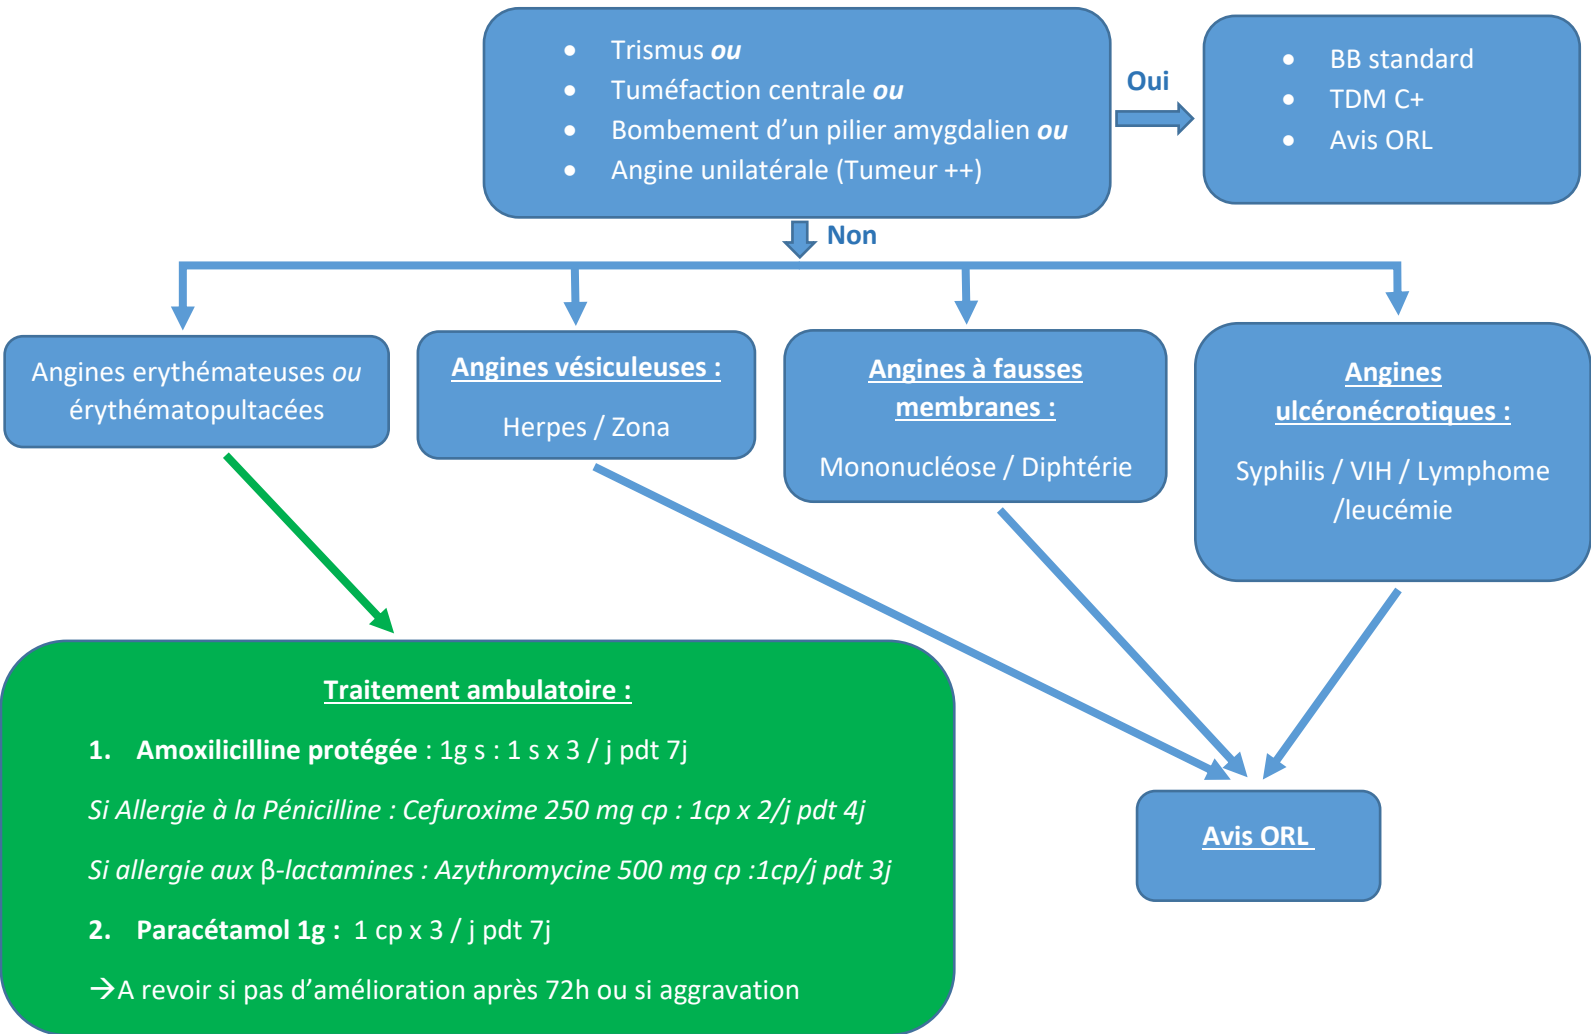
- Trismus *ou*
- Tuméfaction centrale *ou*
- Bombement d'un pilier amygdalien *ou*
- Angine unilatérale (Tumeur ++)

Oui

- BB standard
- TDM C+
- Avis ORL

Non

Angines erythémateuses *ou* érythématopultacées

Angines vésiculeuses :

Herpes / Zona

Angines à fausses membranes :

Mononucléose / Diphtérie

Angines ulcéronécrotiques :

Syphilis / VIH / Lymphome /leucémie

Traitement ambulatoire :

1. **Amoxilicilline protégée** : 1g s : 1 s x 3 / j pdt 7j

*Si Allergie à la Pénicilline : Cefuroxime 250 mg cp : 1cp x 2/j pdt 4j*

*Si allergie aux β-lactamines : Azythromycine 500 mg cp :1cp/j pdt 3j*

2. **Paracétamol 1g :** 1 cp x 3 / j pdt 7j

→A revoir si pas d'amélioration après 72h ou si aggravation

Avis ORL